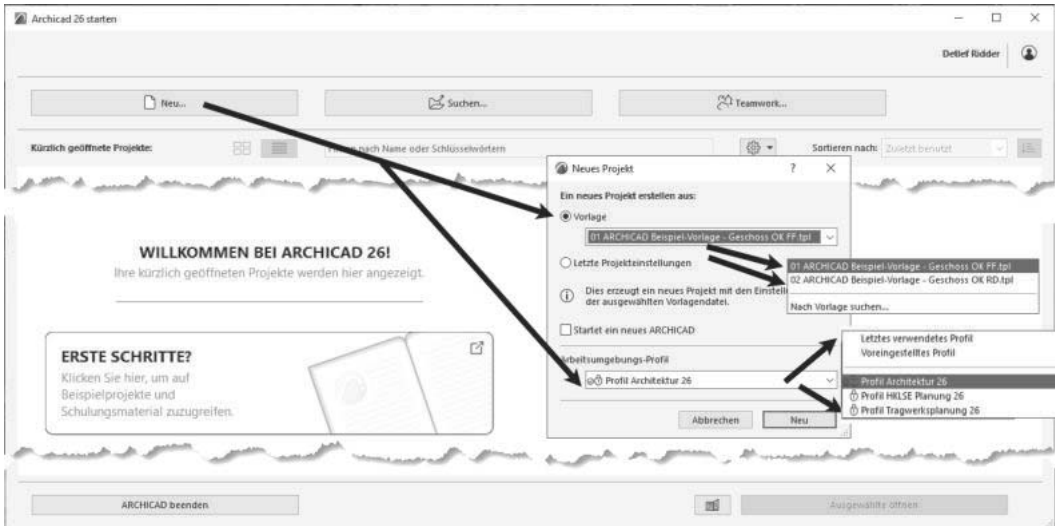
Archicad 26 starten

Detlef Ridder

Neu...

Suchen...

Teamwork...

Kürzlich geöffnete Projekte:

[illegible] nach Name oder Schlüsselwörtern

Sortieren nach: Zuletzt benutzt

WILLKOMMEN BEI ARCHICAD 26!

Ihre kürzlich geöffneten Projekte werden hier angezeigt.

ERSTE SCHRITTE?

Klicken Sie hier, um auf Beispielprojekte und Schulungsmaterial zuzugreifen.

Neues Projekt

?

Ein neues Projekt erstellen aus:

Vorlage

01 ARCHICAD Beispiel-Vorlage - Geschoss OK FF.tpl

Letzte Projekteinstellungen

Dies erzeugt ein neues Projekt mit den Einstell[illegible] der ausgewählten Vorlagendatei.

Startet ein neues ARCHICAD

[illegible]beitsumgebungs-Profil

Profil Architektur 26

Abbrechen

Neu

01 ARCHICAD Beispiel-Vorlage - Geschoss OK FF.tpl

02 ARCHICAD Beispiel-Vorlage - Geschoss OK RD.tpl

Nach Vorlage suchen...

Letztes verwendetes Profil

Voreingestelltes Profil

Profil Architektur 26

Profil HKLSE Planung 26

Profil Tragwerksplanung 26

ARCHICAD beenden

Ausgewählte öffnen